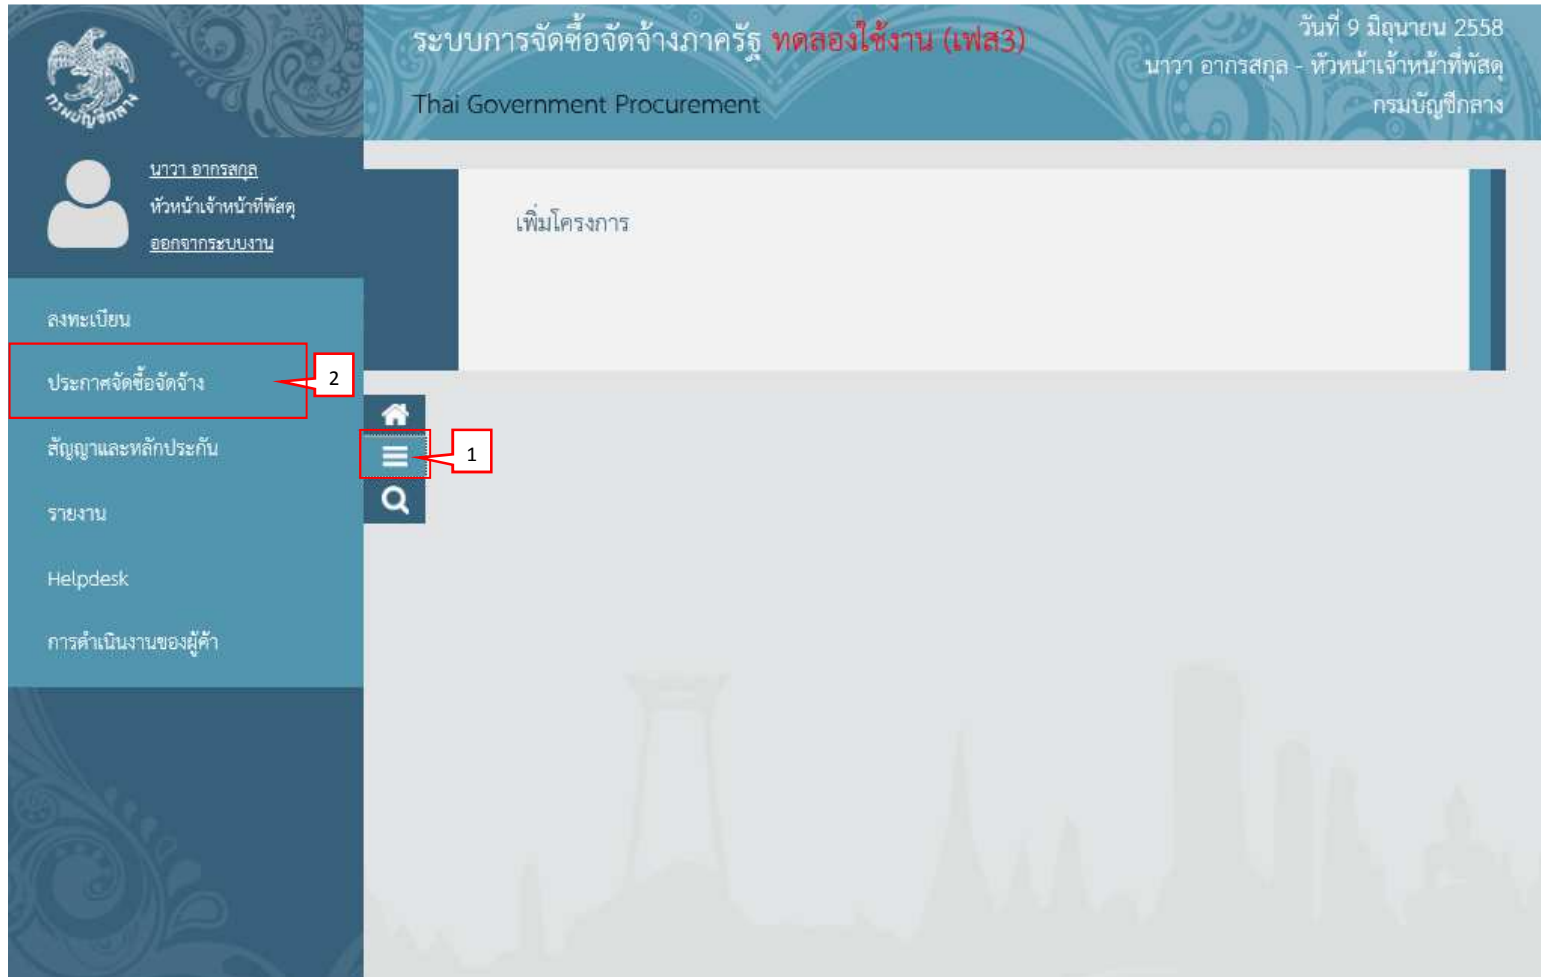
กรมบัญชีกลาง

ระบบการจัดซื้อจัดจ้างภาครัฐ ทดลองใช้งาน (เฟส3)

Thai Government Procurement

วันที่ 9 มิถุนายน 2558
นาวา อากรสกุล - หัวหน้าเจ้าหน้าที่พัสดุ
กรมบัญชีกลาง

นาวา อากรสกุล
หัวหน้าเจ้าหน้าที่พัสดุ
ออกจากระบบงาน

ลงทะเบียน

ประกาศจัดซื้อจัดจ้าง

สัญญาและหลักประกัน

รายงาน

Helpdesk

การดำเนินงานของผู้ค้า

2

1

เพิ่มโครงการ